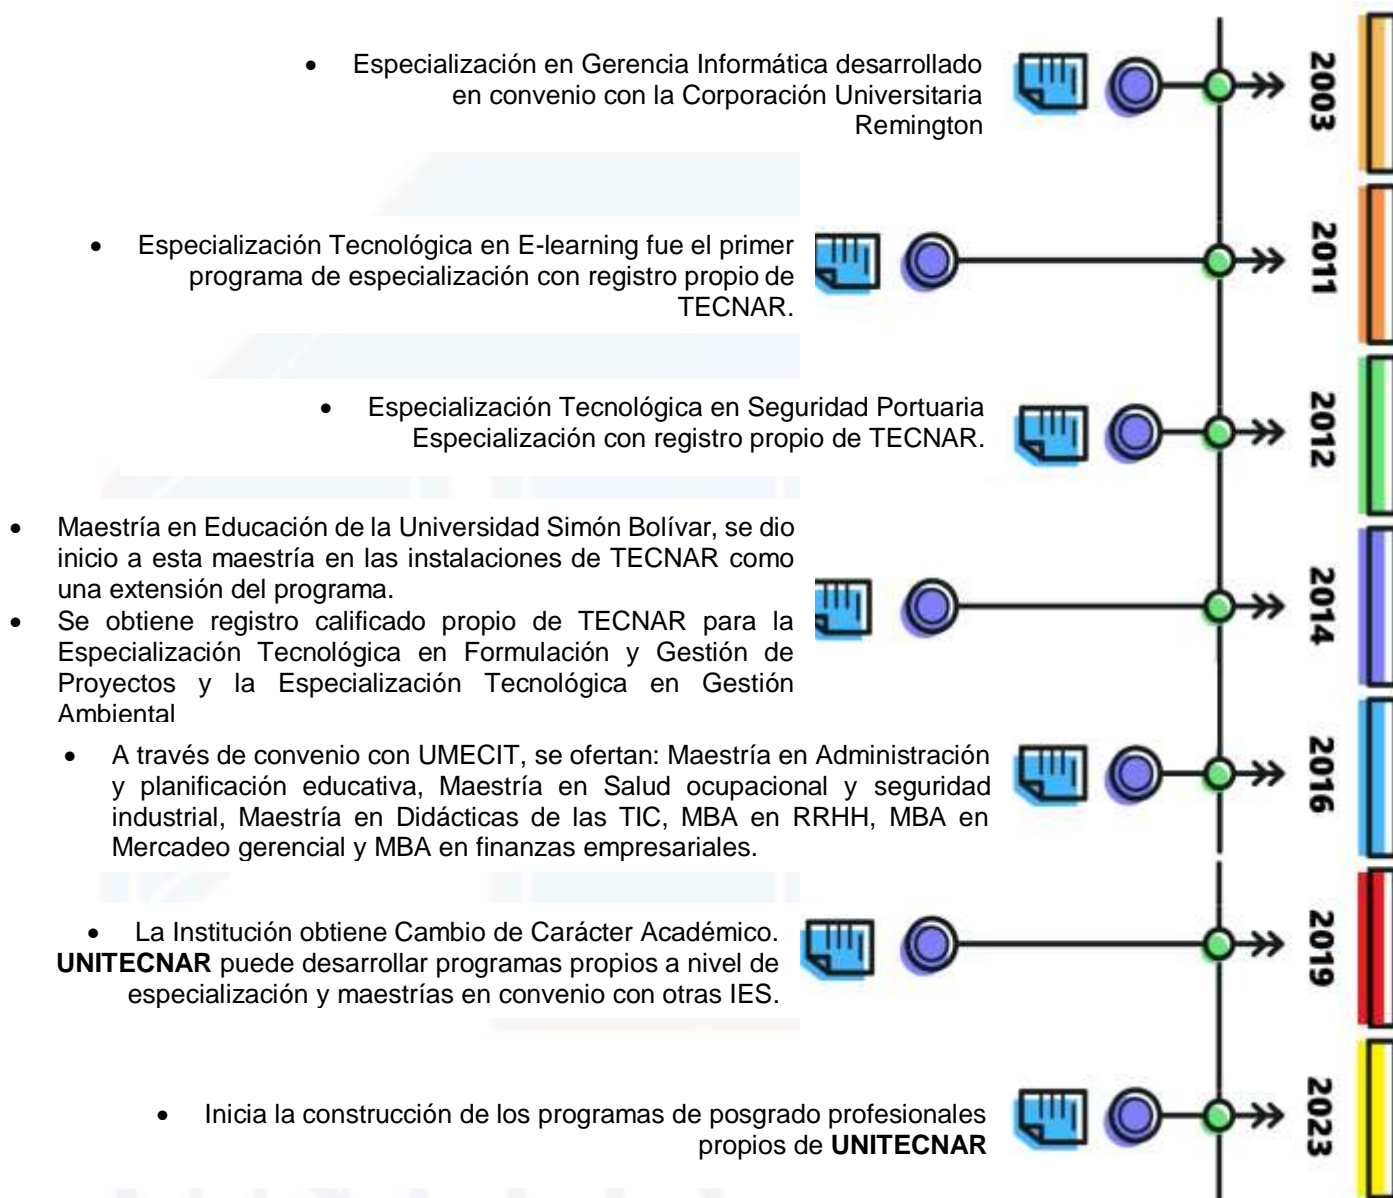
- Especialización en Gerencia Informática desarrollado en convenio con la Corporación Universitaria Remington

2003

- Especialización Tecnológica en E-learning fue el primer programa de especialización con registro propio de TECNAR.

2011

- Especialización Tecnológica en Seguridad Portuaria Especialización con registro propio de TECNAR.

2012

- Maestría en Educación de la Universidad Simón Bolívar, se dio inicio a esta maestría en las instalaciones de TECNAR como una extensión del programa.
- Se obtiene registro calificado propio de TECNAR para la Especialización Tecnológica en Formulación y Gestión de Proyectos y la Especialización Tecnológica en Gestión Ambiental

2014

- A través de convenio con UMECIT, se ofertan: Maestría en Administración y planificación educativa, Maestría en Salud ocupacional y seguridad industrial, Maestría en Didácticas de las TIC, MBA en RRHH, MBA en Mercadeo gerencial y MBA en finanzas empresariales.

2016

- La Institución obtiene Cambio de Carácter Académico. **UNITECNAR** puede desarrollar programas propios a nivel de especialización y maestrías en convenio con otras IES.

2019

- Inicia la construcción de los programas de posgrado profesionales propios de **UNITECNAR**

2023